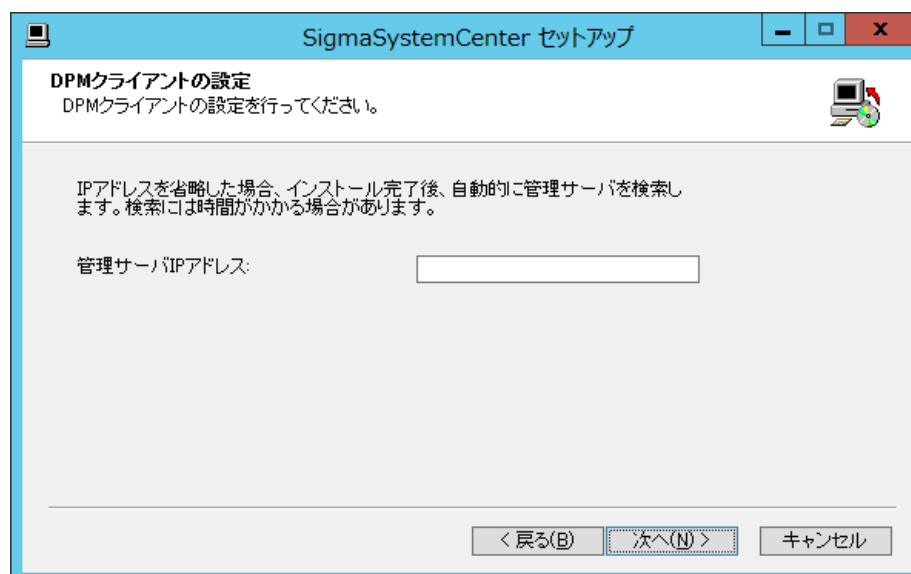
SigmaSystemCenter セットアップ

DPMクライアントの設定
DPMクライアントの設定を行ってください。

IPアドレスを省略した場合、インストール完了後、自動的に管理サーバを検索します。検索には時間がかかる場合があります。

管理サーバIPアドレス:

< 戻る(B)
次へ(N) >
キャンセル